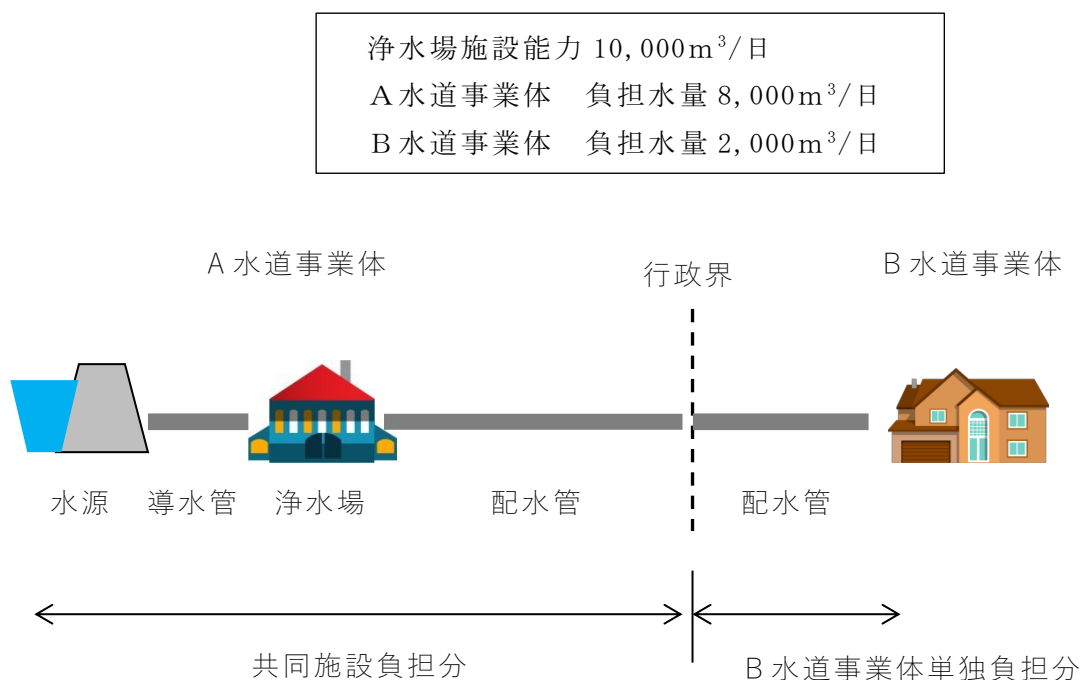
浄水場施設能力 10,000m$^3$/日
A水道事業体　負担水量 8,000m$^3$/日
B水道事業体　負担水量 2,000m$^3$/日

A水道事業体

行政界

B水道事業体

水源　導水管　浄水場　配水管　配水管

共同施設負担分

B水道事業体単独負担分